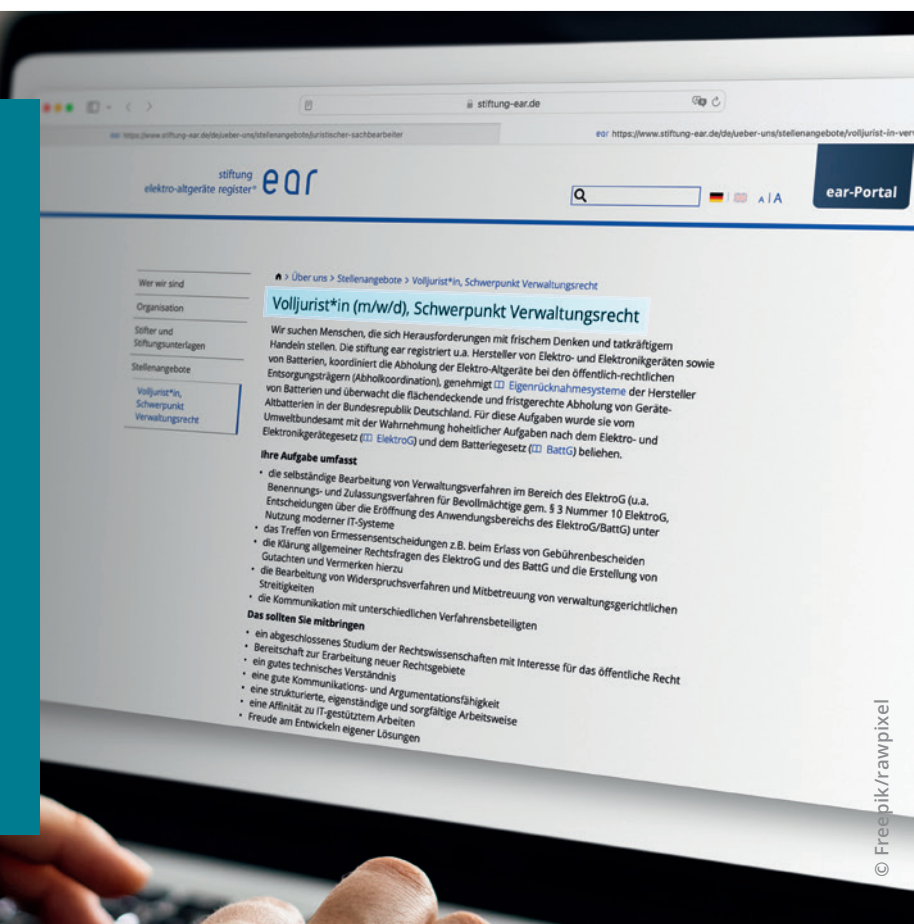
stiftung-ear.de

ear https://www.stiftung-ear.de/de/ueber-uns/stellenangebote/juristischer-sachbearbeiter

ear https://www.stiftung-ear.de/de/ueber-uns/stellenangebote/volljurist-in-ver

stiftung elektro-altgeräte register® ear

ear-Portal

A | A

Wer wir sind

Organisation

Stifter und Stiftungsunterlagen

Stellenangebote

Volljurist*in, Schwerpunkt Verwaltungsrecht

> Über uns > Stellenangebote > Volljurist*in, Schwerpunkt Verwaltungsrecht

Volljurist*in (m/w/d), Schwerpunkt Verwaltungsrecht

Wir suchen Menschen, die sich Herausforderungen mit frischem Denken und tatkräftigem Handeln stellen. Die stiftung ear registriert u.a. Hersteller von Elektro- und Elektronikgeräten sowie von Batterien, koordiniert die Abholung der Elektro-Altgeräte bei den öffentlich-rechtlichen Entsorgungsträgern (Abholkoordination), genehmigt Eigenrücknahmesysteme der Hersteller von Batterien und überwacht die flächendeckende und fristgerechte Abholung von Geräte-Altbatterien in der Bundesrepublik Deutschland. Für diese Aufgaben wurde sie vom Umweltbundesamt mit der Wahrnehmung hoheitlicher Aufgaben nach dem Elektro- und Elektronikgerätegesetz (ElektroG) und dem Batteriegesetz (BattG) beliehen.

Ihre Aufgabe umfasst

• die selbständige Bearbeitung von Verwaltungsverfahren im Bereich des ElektroG (u.a. Benennungs- und Zulassungsverfahren für Bevollmächtige gem. § 3 Nummer 10 ElektroG, Entscheidungen über die Eröffnung des Anwendungsbereichs des ElektroG/BattG) unter Nutzung moderner IT-Systeme
• das Treffen von Ermessensentscheidungen z.B. beim Erlass von Gebührenbescheiden
• die Klärung allgemeiner Rechtsfragen des ElektroG und des BattG und die Erstellung von Gutachten und Vermerken hierzu
• die Bearbeitung von Widerspruchsverfahren und Mitbetreuung von verwaltungsgerichtlichen Streitigkeiten
• die Kommunikation mit unterschiedlichen Verfahrensbeteiligten

Das sollten Sie mitbringen

• ein abgeschlossenes Studium der Rechtswissenschaften mit Interesse für das öffentliche Recht
• Bereitschaft zur Erarbeitung neuer Rechtsgebiete
• ein gutes technisches Verständnis
• eine gute Kommunikations- und Argumentationsfähigkeit
• eine strukturierte, eigenständige und sorgfältige Arbeitsweise
• eine Affinität zu IT-gestütztem Arbeiten
• Freude am Entwickeln eigener Lösungen

© Freepik/rawpixel